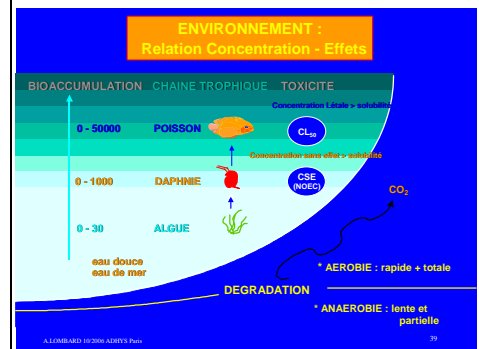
ENVIRONNEMENT :
Relation Concentration - Effets

BIOACCUMULATION CHAINE TROPHIQUE TOXICITE

Concentration Létale > solubilité

0 - 50000 POISSON $CL_{50}$

Concentration sans effet > solubilité

0 - 1000 DAPHNIE CSE (NOEC)

$CO_2$

0 - 30 ALGUE

eau douce
eau de mer

* AEROBIE : rapide + totale

DEGRADATION

* ANAEROBIE : lente et partielle

A.LOMBARD 10/2006 ADHYS Paris

39